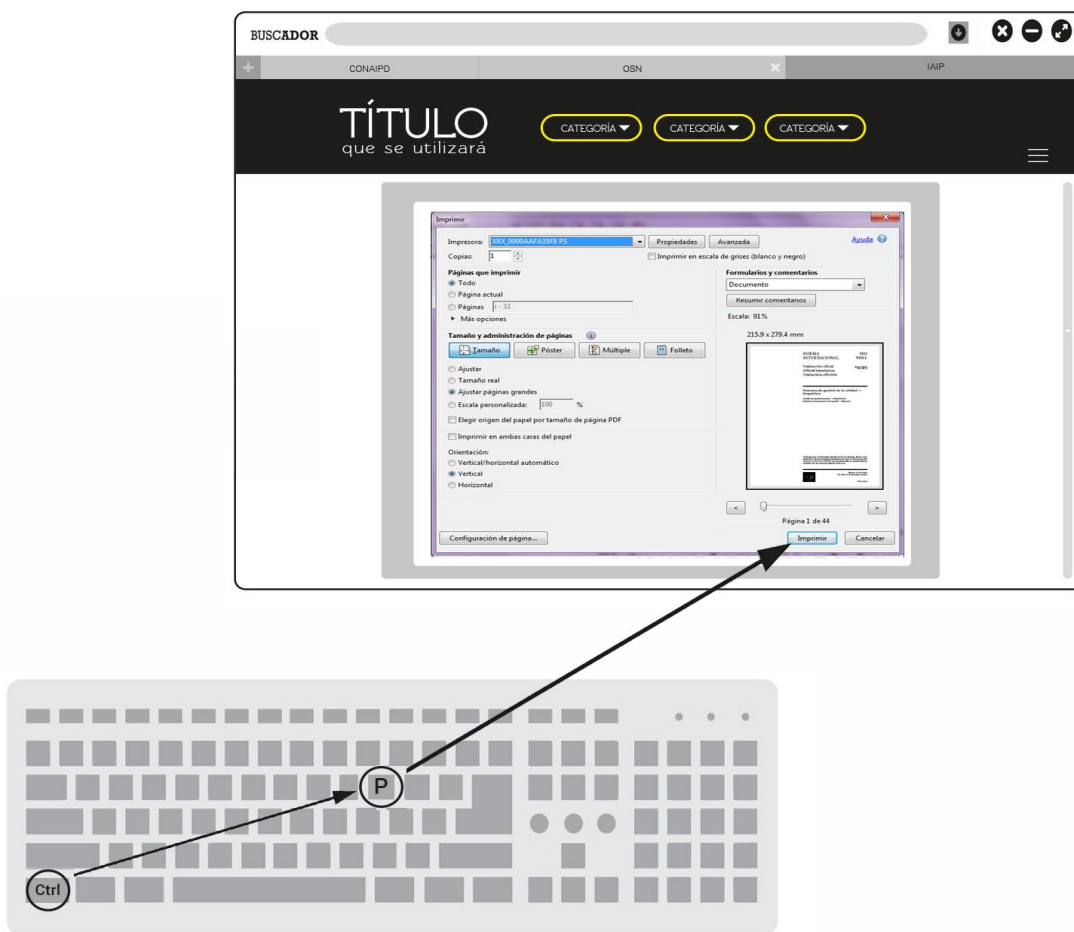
BUSCADOR

CONAIPD OSN IAIP

TÍTULO
que se utilizará

CATEGORÍA CATEGORÍA CATEGORÍA

Imprimir

Impresora: XRX_0000AAFA35F8 PS Propiedades Avanzada Ayuda

Copias: 1 Imprimir en escala de grises (blanco y negro)

Páginas que imprimir
Todo
Página actual
Páginas 1 - 32
Más opciones

Formularios y comentarios
Documento
Resumir comentarios
Escala: 91%

215.9 x 279.4 mm

Tamaño y administración de páginas
Tamaño Póster Múltiple Folleto

Ajustar
Tamaño real
Ajustar páginas grandes
Escala personalizada: 100 %
Elegir origen del papel por tamaño de página PDF

Imprimir en ambas caras del papel

Orientación:
Vertical/horizontal automático
Vertical
Horizontal

Página 1 de 44

Configuración de página... Imprimir Cancelar

P

Ctrl